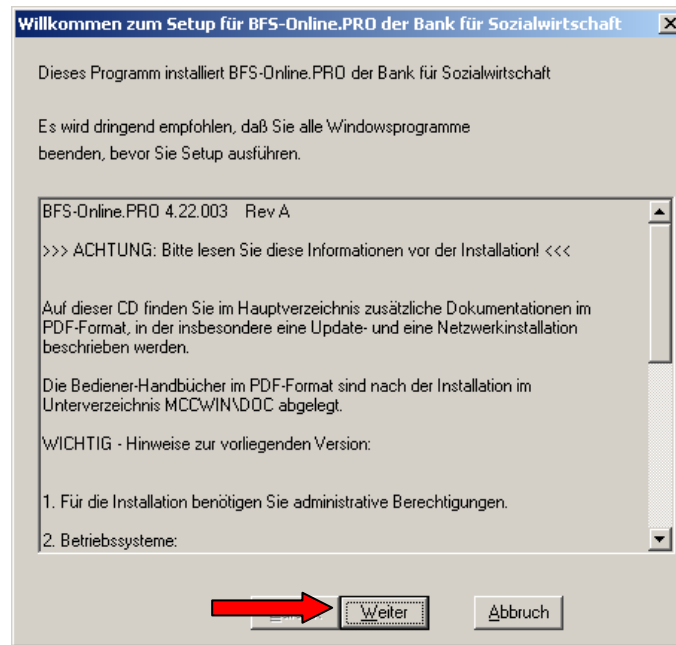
Willkommen zum Setup für BFS-Online.PRO der Bank für Sozialwirtschaft

Dieses Programm installiert BFS-Online.PRO der Bank für Sozialwirtschaft

Es wird dringend empfohlen, daß Sie alle Windowsprogramme beenden, bevor Sie Setup ausführen.

BFS-Online.PRO 4.22.003 Rev A

>>> ACHTUNG: Bitte lesen Sie diese Informationen vor der Installation! <<<

Auf dieser CD finden Sie im Hauptverzeichnis zusätzliche Dokumentationen im PDF-Format, in der insbesondere eine Update- und eine Netzwerkinstallation beschrieben werden.

Die Bediener-Handbücher im PDF-Format sind nach der Installation im Unterverzeichnis MCCWIN\DOC abgelegt.

WICHTIG - Hinweise zur vorliegenden Version:

1. Für die Installation benötigen Sie administrative Berechtigungen.

2. Betriebssysteme:

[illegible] Weiter Abbruch